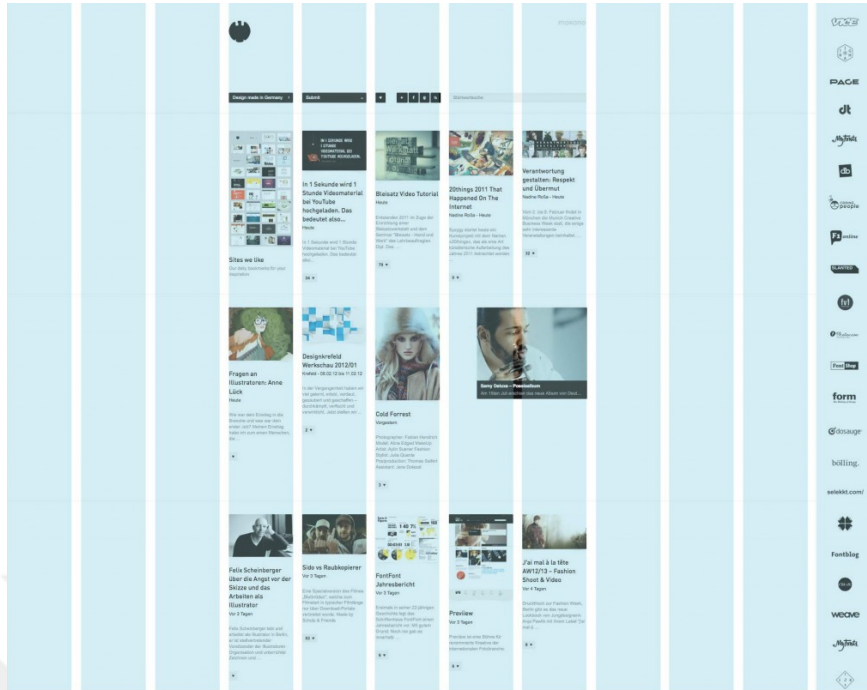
VICE

PAGE

dt

db

people

FontShop

form

bölling.

selekkt.com/

Fontblog

weave

Design made in Germany

Submit

Sites we like

In 1 Sekunde wird 1 Stunde Videomaterial bei YouTube hochgeladen. Das bedeutet also...

Heute

Bleisatz Video Tutorial

Heute

20things 2011 That Happened On The Internet

Nadine Roßa · Heute

Verantwortung gestalten: Respekt und Übermut

Nadine Roßa · Heute

Fragen an Illustratoren: Anne Lück

Heute

Designkrefeld Werkschau 2012/01

Cold Forrest

Vorgestern

Felix Scheinberger über die Angst vor der Skizze und das Arbeiten als Illustrator

Vor 3 Tagen

Sido vs Raubkopierer

Vor 3 Tagen

FontFont Jahresbericht

Vor 3 Tagen

Preview

Vor 3 Tagen

J'ai mal à la tête AW12/13 – Fashion Shoot & Video

Vor 4 Tagen